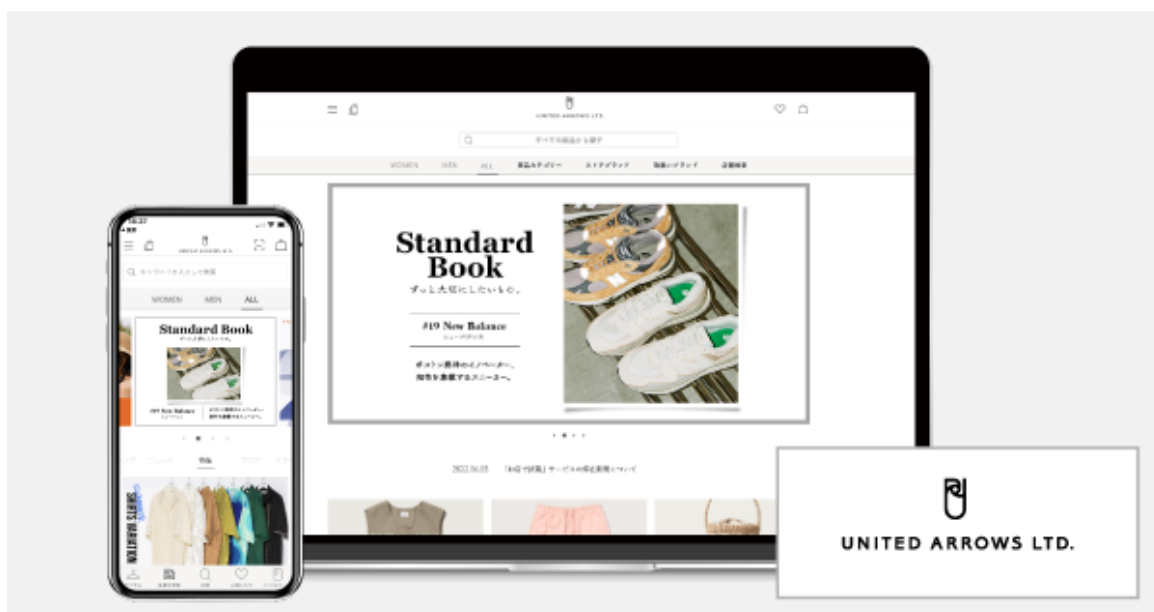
UNITED ARROWS LTD.

すべての商品から探す

WOMEN MEN ALL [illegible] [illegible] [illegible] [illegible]

Standard Book
ずっと大切にしたいもの。

#19 New Balance
ニューバランス

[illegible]

2022.06.05 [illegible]

UNITED ARROWS LTD.

WOMEN MEN ALL

Standard Book

#19 New Balance

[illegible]

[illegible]

UNITED ARROWS LTD.